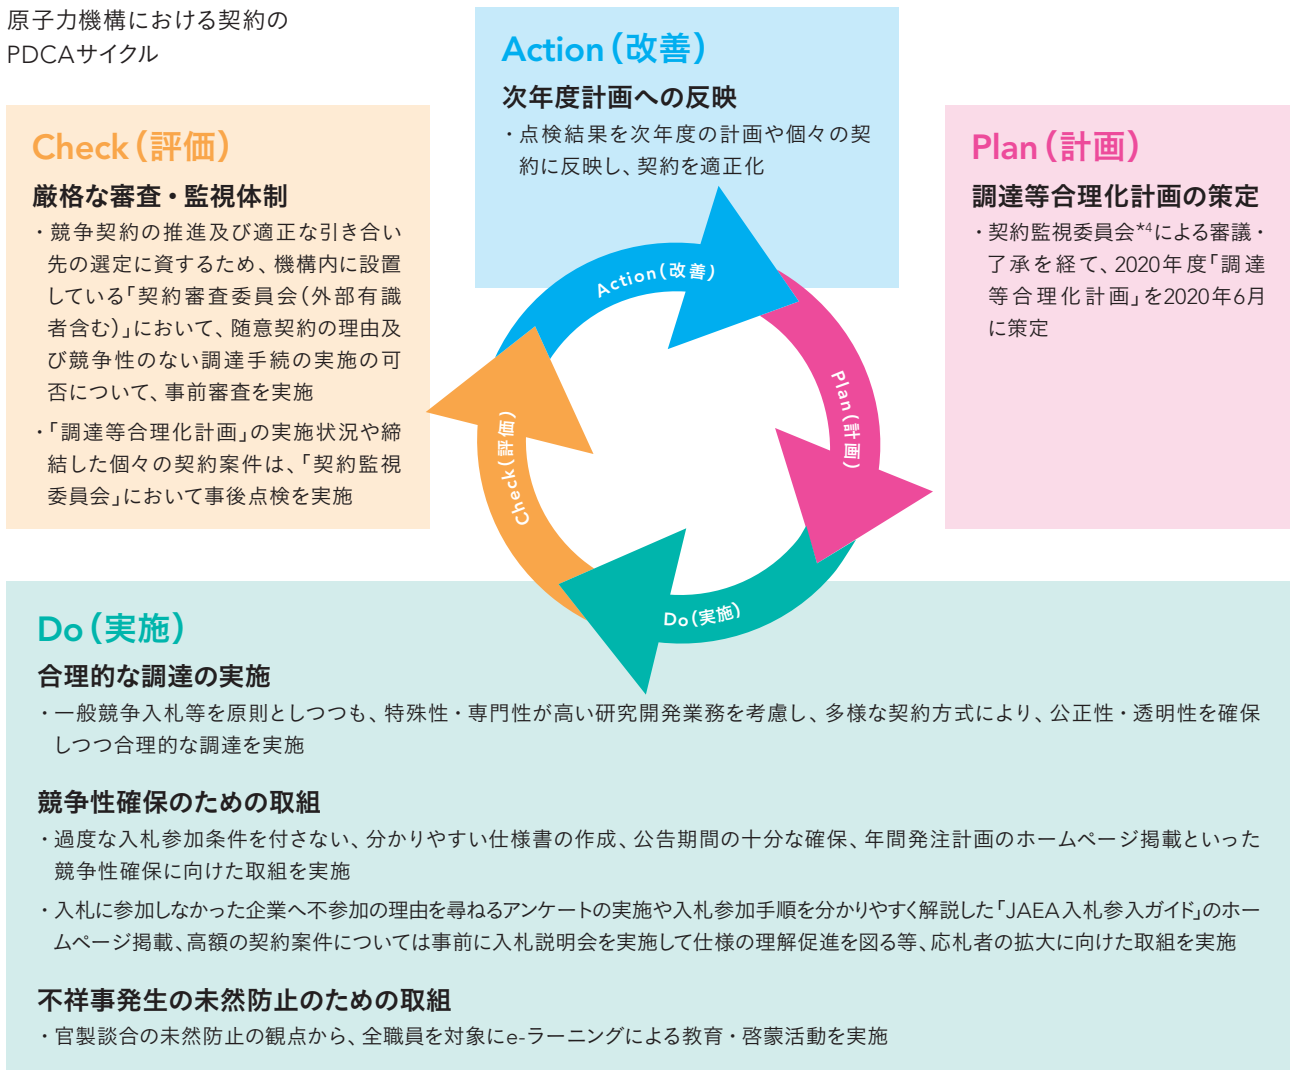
原子力機構における契約の
PDCAサイクル

Action（改善）
次年度計画への反映
・点検結果を次年度の計画や個々の契約に反映し、契約を適正化

Check（評価）
厳格な審査・監視体制
・競争契約の推進及び適正な引き合い先の選定に資するため、機構内に設置している「契約審査委員会（外部有識者含む）」において、随意契約の理由及び競争性のない調達手続の実施の可否について、事前審査を実施
・「調達等合理化計画」の実施状況や締結した個々の契約案件は、「契約監視委員会」において事後点検を実施

Plan（計画）
調達等合理化計画の策定
・契約監視委員会$^{*4}$による審議・了承を経て、2020年度「調達等合理化計画」を2020年6月に策定

Action（改善）
Plan（計画）
Do（実施）
Check（評価）

Do（実施）
合理的な調達の実施
・一般競争入札等を原則としつつも、特殊性・専門性が高い研究開発業務を考慮し、多様な契約方式により、公正性・透明性を確保しつつ合理的な調達を実施

競争性確保のための取組
・過度な入札参加条件を付さない、分かりやすい仕様書の作成、公告期間の十分な確保、年間発注計画のホームページ掲載といった競争性確保に向けた取組を実施
・入札に参加しなかった企業へ不参加の理由を尋ねるアンケートの実施や入札参加手順を分かりやすく解説した「JAEA入札参入ガイド」のホームページ掲載、高額の契約案件については事前に入札説明会を実施して仕様の理解促進を図る等、応札者の拡大に向けた取組を実施

不祥事発生の未然防止のための取組
・官製談合の未然防止の観点から、全職員を対象にe-ラーニングによる教育・啓蒙活動を実施